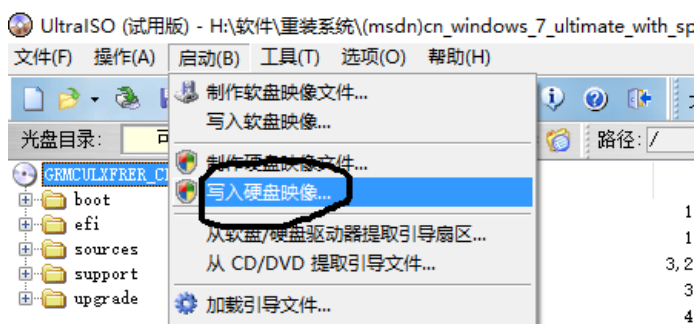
UltraISO (试用版) - H:\软件\重装系统\(msdn)cn_windows_7_ultimate_with_sp

文件(F) 操作(A) 启动(B) 工具(T) 选项(O) 帮助(H)

光盘目录: 可

路径: /

GRMCULXFRER_CI

boot

efi

sources

support

upgrade

制作软盘映像文件...

写入软盘映像...

制作硬盘映像文件...

写入硬盘映像...

从软盘/硬盘驱动器提取引导扇区...

从 CD/DVD 提取引导文件...

加载引导文件...

1

1

3,2

3

4